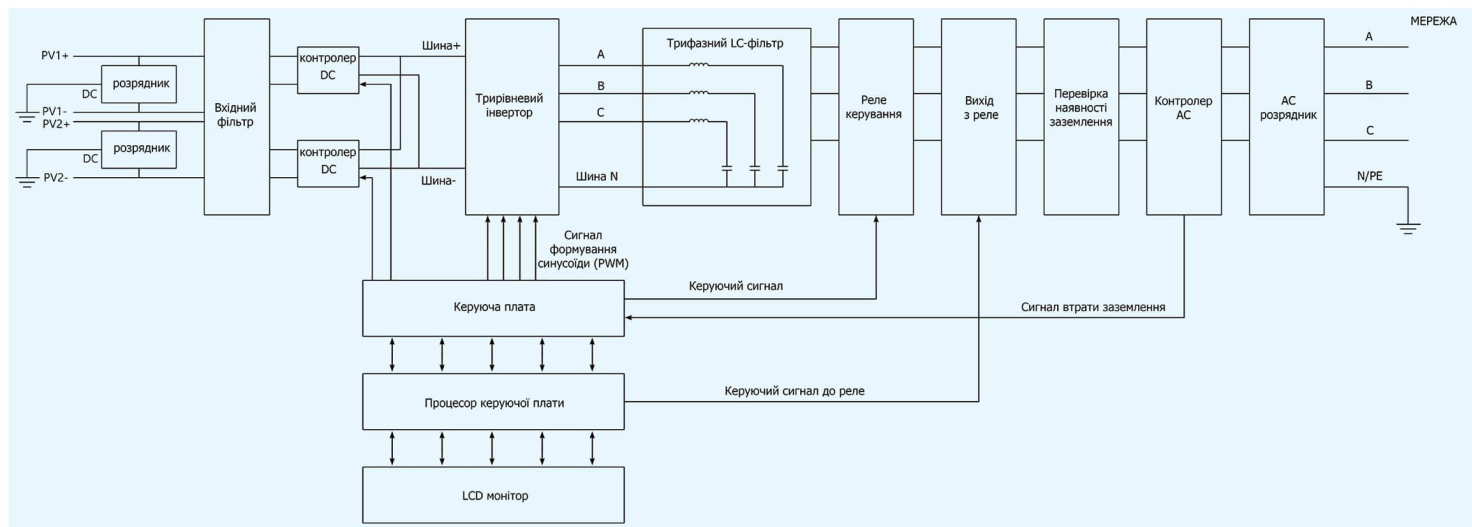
МЕРЕЖА

PV1+

розрядник

DC

PV1-

PV2+

розрядник

DC

PV2-

Вхідний фільтр

контролер DC

контролер DC

Шина+

Шина-

Трирівневий інвертор

A

B

C

Шина N

Трифазний LC-фільтр

Реле керування

Вихід з реле

Перевірка наявності заземлення

Контролер AC

AC розрядник

A

B

C

N/PE

Сигнал формування синусоїди (PWM)

Керуючий сигнал

Керуюча плата

Сигнал втрати заземлення

Процесор керуючої плати

Керуючий сигнал до реле

LCD монітор